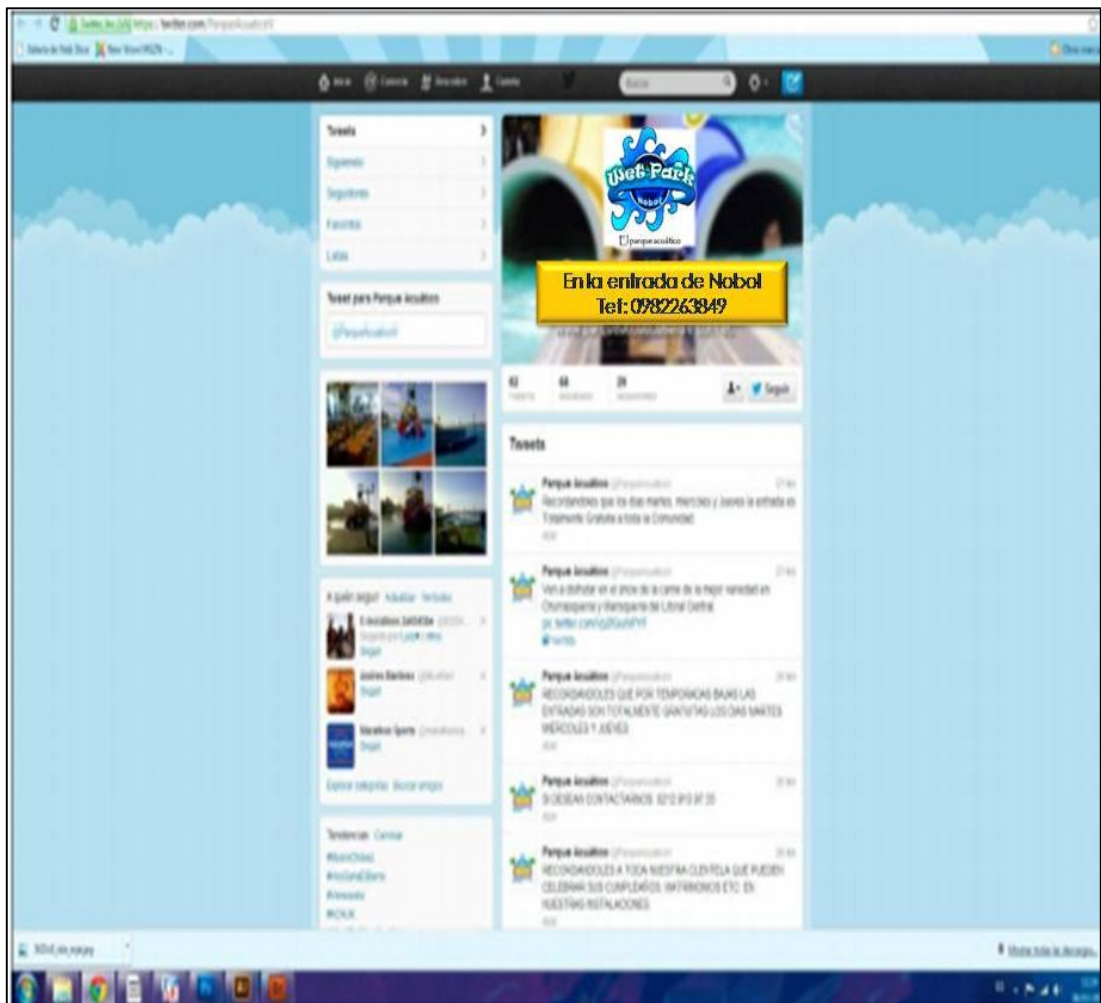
https://twitter.com/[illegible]

Inicio Conectar Descubrir Cuenta

Buscar

Tweets
Siguiendo
Seguidores
Favoritos
Listas

Tweet para Parque Acuático
@ParqueAcuatico

Wet Park
Nobol
parque acuático

En la entrada de Nobol
Tel: 0982263849

62 TWEETS
68 SIGUIENDO
28 SEGUIDORES

Seguir

Tweets

Parque Acuático @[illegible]
Recordándoles que los días martes, miércoles y jueves la entrada es Totalmente Gratuita a toda la Comunidad
Abrir

Parque Acuático @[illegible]
Ven a disfrutar en el show de la carne de la mejor variedad en Churrasquería y Parrillada de Litoral Central
pic.twitter.com/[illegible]
Ver foto

Parque Acuático @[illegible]
RECORDÁNDOLES QUE POR TEMPORADAS BAJAS LAS ENTRADAS SON TOTALMENTE GRATUITAS LOS DÍAS MARTES MIÉRCOLES Y JUEVES
Abrir

Parque Acuático @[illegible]
SI DESEAN CONTACTARNOS 0212 913 97 20
Abrir

Parque Acuático @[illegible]
RECORDÁNDOLES A TODA NUESTRA CLIENTELA QUE PUEDEN CELEBRAR SUS CUMPLEAÑOS, MATRIMONIOS ETC. EN NUESTRAS INSTALACIONES
Abrir

A quién seguir · Actualizar · Ver todos
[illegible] Seguir
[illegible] Seguir
Marathon Sports Seguir
Explorar categorías · Buscar amigos

Tendencias · Cambiar
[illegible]

Mostrar todas las descargas...